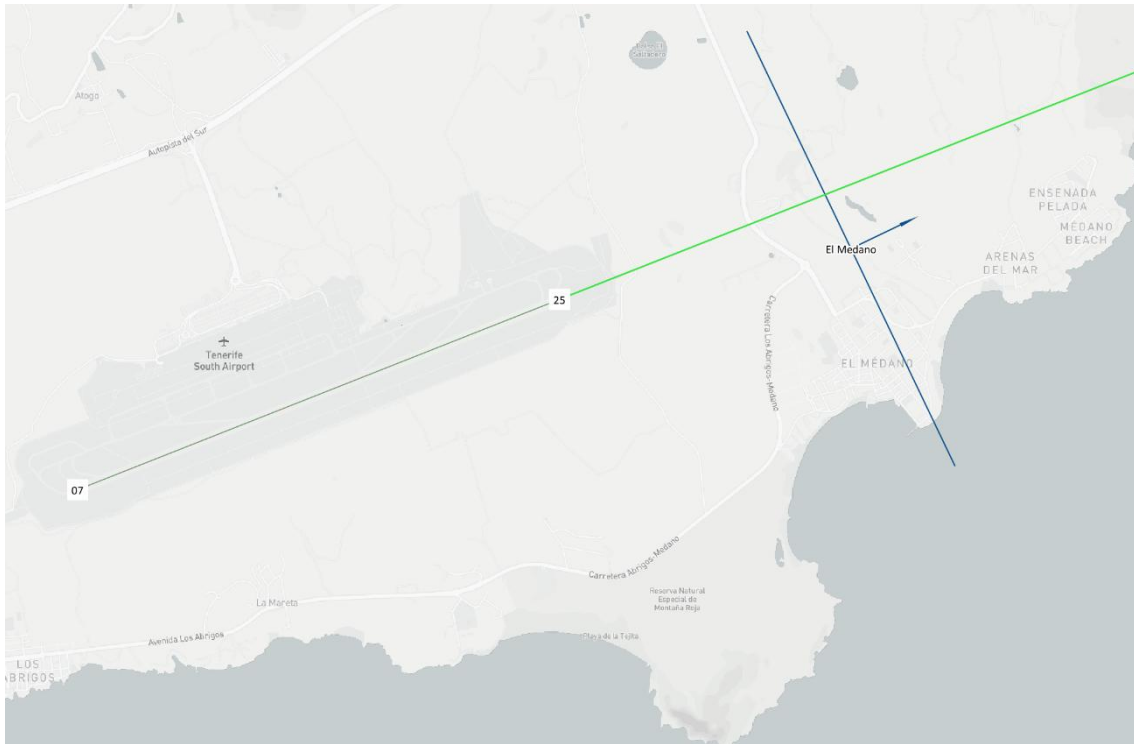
Atogo

Autopista del Sur

ENSENADA PELADA

MÉDANO BEACH

El Medano

ARENAS DEL MAR

25

Tenerife South Airport

Carretera Los Abrigos Médano

EL MÉDANO

07

Carretera Abrigos-Médano

Reserva Natural Especial de Montaña Roja

La Mareta

Avenida Los Abrigos

Playa de la Tejita

LOS ABRIGOS